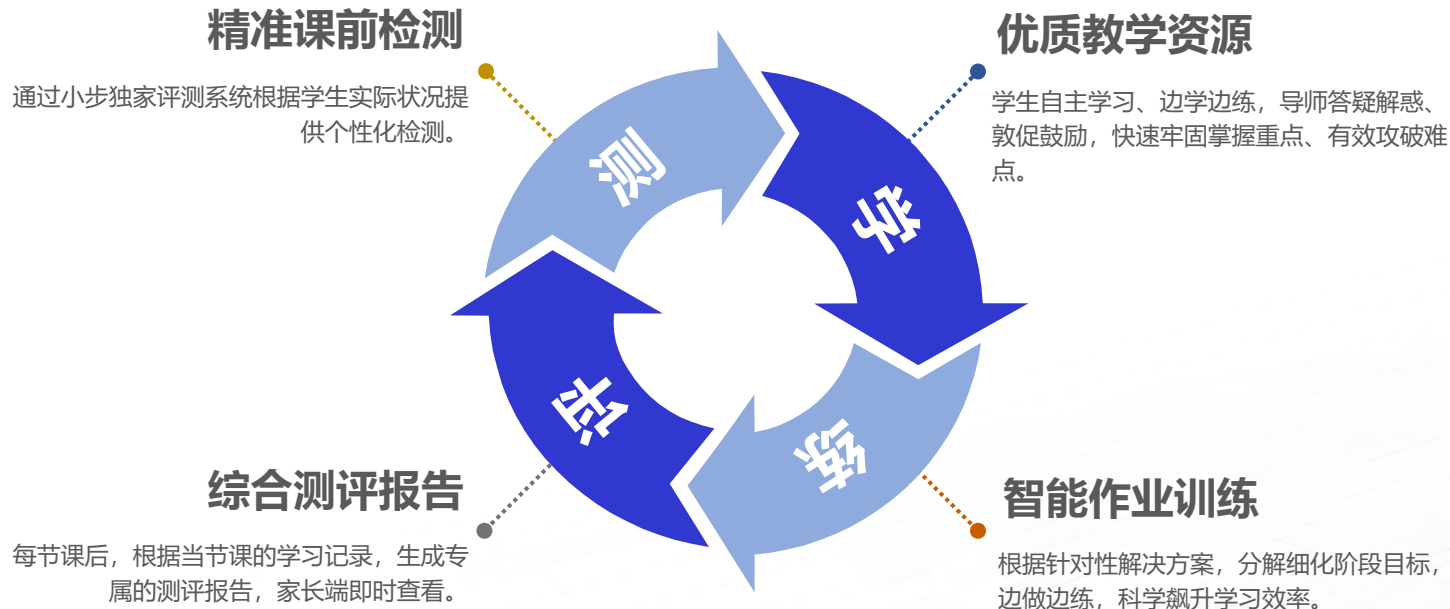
精准课前检测

通过小步独家评测系统根据学生实际状况提供个性化检测。

优质教学资源

学生自主学习、边学边练，导师答疑解惑、敦促鼓励，快速牢固掌握重点、有效攻破难点。

测

学

练

评

综合测评报告

每节课后，根据当节课的学习记录，生成专属的测评报告，家长端即时查看。

智能作业训练

根据针对性解决方案，分解细化阶段目标，边做边练，科学飙升学习效率。